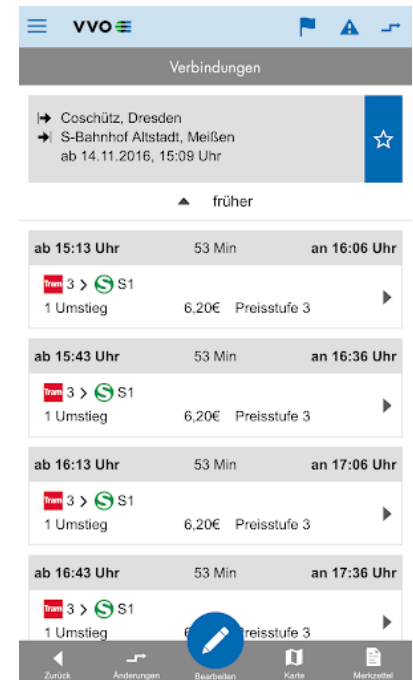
VVO

Verbindungen

Coschütz, Dresden
S-Bahnhof Altstadt, Meißen
ab 14.11.2016, 15:09 Uhr

früher

ab 15:13 Uhr 53 Min an 16:06 Uhr
Tram 3 > S S1
1 Umstieg 6,20€ Preisstufe 3

ab 15:43 Uhr 53 Min an 16:36 Uhr
Tram 3 > S S1
1 Umstieg 6,20€ Preisstufe 3

ab 16:13 Uhr 53 Min an 17:06 Uhr
Tram 3 > S S1
1 Umstieg 6,20€ Preisstufe 3

ab 16:43 Uhr 53 Min an 17:36 Uhr
Tram 3 > S S1
1 Umstieg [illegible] Preisstufe 3

Zurück Änderungen Bearbeiten Karte Merkzettel